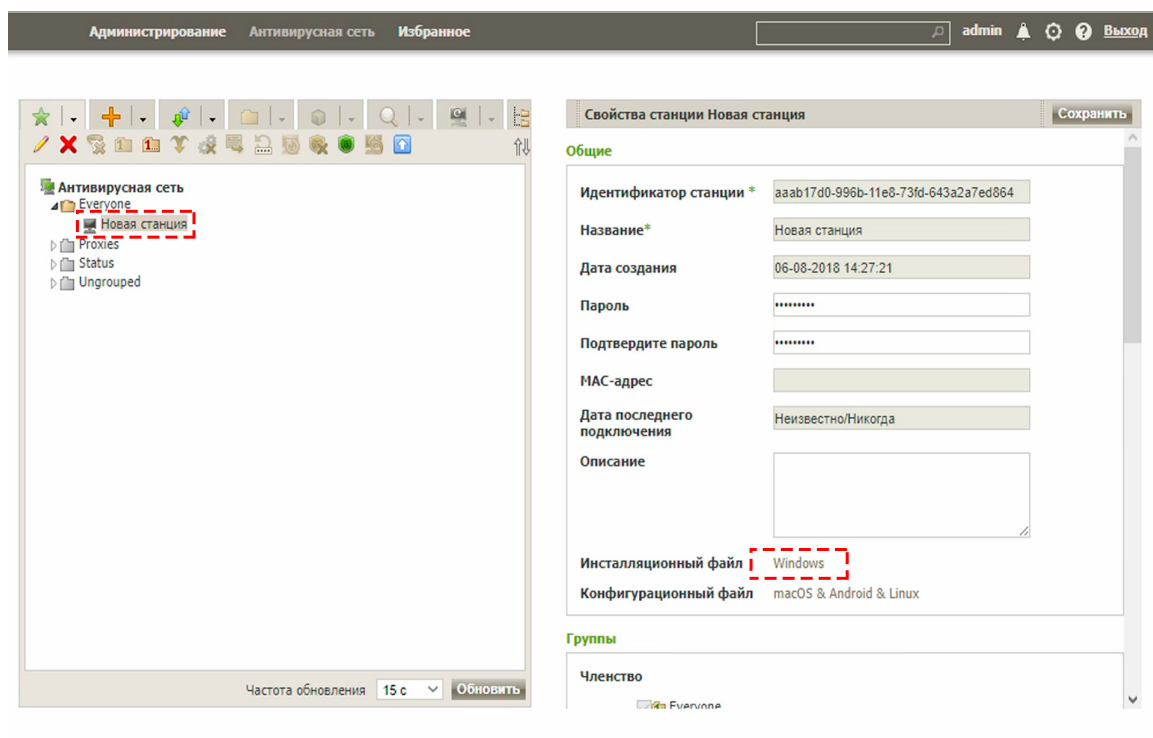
Администрирование Антивирусная сеть Избранное admin Выход

Антивирусная сеть
Everyone
Новая станция
Proxies
Status
Ungrouped

Частота обновления 15 с Обновить

Свойства станции Новая станция Сохранить

Общие

Идентификатор станции * aaab17d0-996b-11e8-73fd-643a2a7ed864
Название* Новая станция
Дата создания 06-08-2018 14:27:21
Пароль •••••••••
Подтвердите пароль •••••••••
MAC-адрес
Дата последнего подключения Неизвестно/Никогда
Описание
Инсталляционный файл Windows
Конфигурационный файл macOS & Android & Linux

Группы

Членство
Everyone